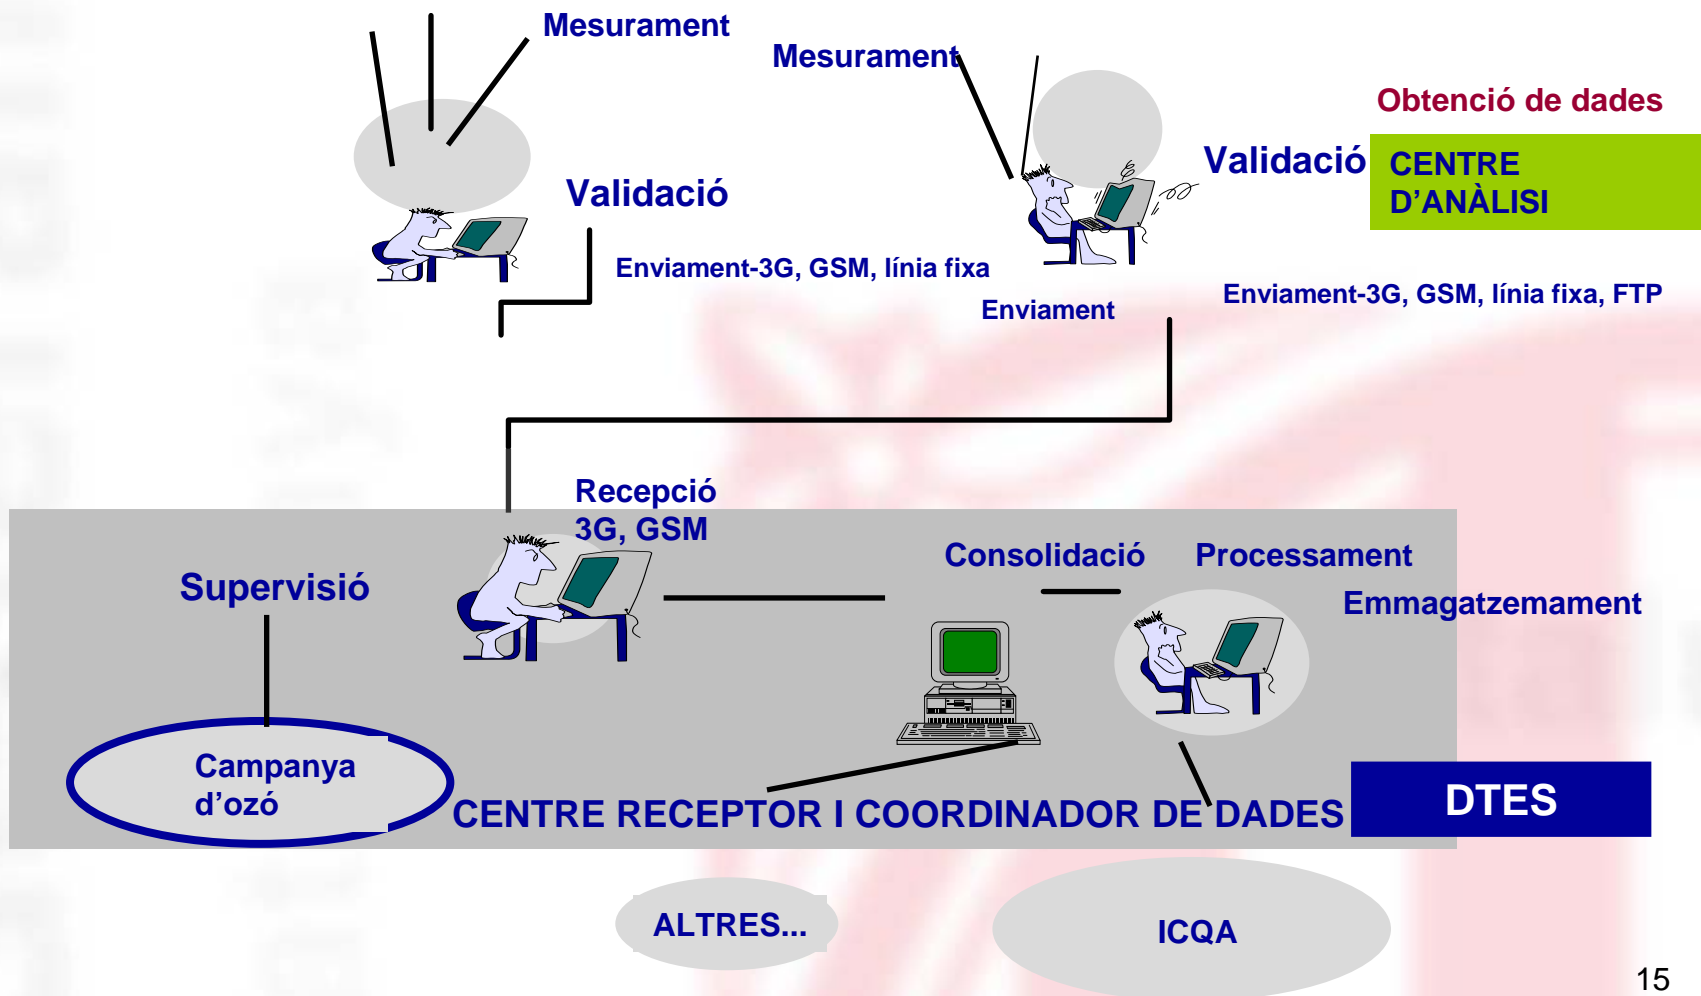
Mesurament

Mesurament

Obtenció de dades

Validació

Validació

CENTRE D'ANÀLISI

Enviament-3G, GSM, línia fixa

Enviament

Enviament-3G, GSM, línia fixa, FTP

Recepció 3G, GSM

Supervisió

Consolidació

Processament

Emmagatzemament

Campanya d'ozó

CENTRE RECEPTOR I COORDINADOR DE DADES

DTES

ALTRES...

ICQA

15